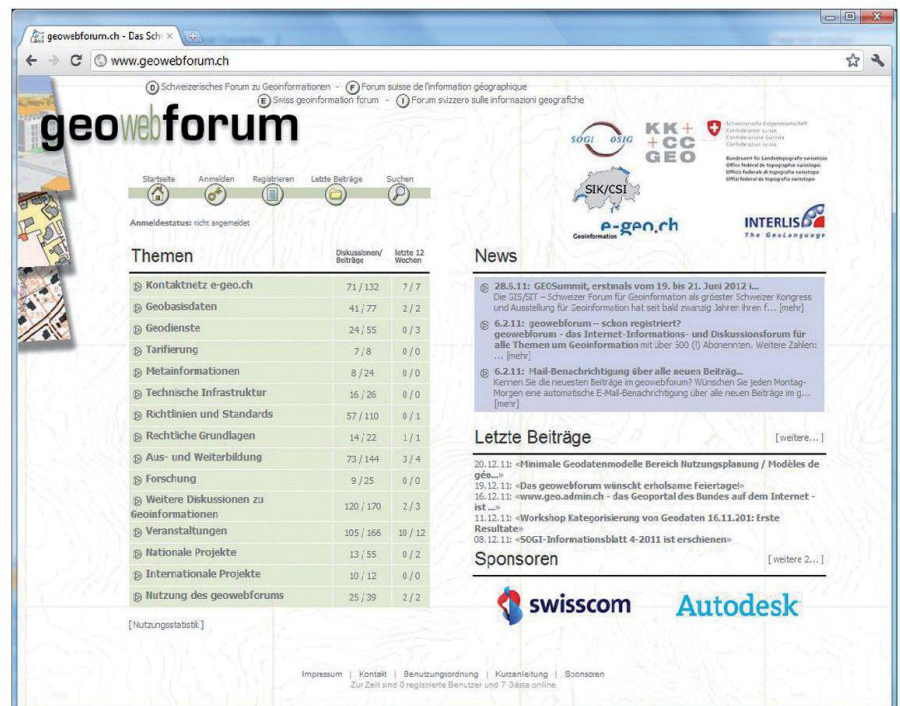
geowebforum.ch - Das Sch ×

www.geowebforum.ch

(D) Schweizerisches Forum zu Geoinformationen - (F) Forum suisse de l'information géographique
(E) Swiss geoinformation forum - (I) Forum svizzero sulle informazioni geografiche

geowebforum

SOGI OSIG
KK + CC GEO
Schweizerische Eidgenossenschaft
Confédération suisse
Confederazione Svizzera
Confederaziun svizra
Bundesamt für Landestopografie swisstopo
Office fédéral de topographie swisstopo
Ufficio federale di topografia swisstopo
Uffizi federal da topografia swisstopo
SIK/CSI
e-geo.ch
Geoinformation
INTERLIS
The GeoLanguage

Startseite Anmelden Registrieren Letzte Beiträge Suchen

Anmeldestatus: nicht angemeldet

| Themen | Diskussionen/ Beiträge | letzte 12 Wochen |
|---|---|---|
| Kontaktnetz e-geo.ch | 71 / 132 | 7 / 7 |
| Geobasisdaten | 41 / 77 | 2 / 2 |
| Geodienste | 24 / 55 | 0 / 3 |
| Tarifierung | 7 / 8 | 0 / 0 |
| Metainformationen | 8 / 24 | 0 / 0 |
| Technische Infrastruktur | 16 / 26 | 0 / 0 |
| Richtlinien und Standards | 57 / 110 | 0 / 1 |
| Rechtliche Grundlagen | 14 / 22 | 1 / 1 |
| Aus- und Weiterbildung | 73 / 144 | 3 / 4 |
| Forschung | 9 / 25 | 0 / 0 |
| Weitere Diskussionen zu Geoinformationen | 120 / 170 | 2 / 3 |
| Veranstaltungen | 105 / 166 | 10 / 12 |
| Nationale Projekte | 13 / 55 | 0 / 2 |
| Internationale Projekte | 10 / 12 | 0 / 0 |
| Nutzung des geowebforums | 25 / 39 | 2 / 2 |

[Nutzungsstatistik]

News

28.6.11: GEOSummit, erstmals vom 19. bis 21. Juni 2012 i...
Die GIS/SIT – Schweizer Forum für Geoinformation als grösster Schweizer Kongress und Ausstellung für Geoinformation hat seit bald zwanzig Jahren ihren f... [mehr]

6.2.11: geowebforum – schon registriert?
geowebforum - das Internet-Informations- und Diskussionsforum für alle Themen um Geoinformation mit über 500 (!) Abonnenten. Weitere Zahlen: ... [mehr]

6.2.11: Mail-Benachrichtigung über alle neuen Beiträg...
Kennen Sie die neuesten Beiträge im geowebforum? Wünschen Sie jeden Montag-Morgen eine automatische E-Mail-Benachrichtigung über alle neuen Beiträge im g... [mehr]

Letzte Beiträge [weitere...]

20.12.11: «Minimale Geodatenmodelle Bereich Nutzungsplanung / Modèles de géo...»
19.12.11: «Das geowebforum wünscht erholsame Feiertage!»
16.12.11: «www.geo.admin.ch - das Geoportal des Bundes auf dem Internet - ist ...»
11.12.11: «Workshop Kategorisierung von Geodaten 16.11.201: Erste Resultate»
08.12.11: «SOGI-Informationsblatt 4-2011 ist erschienen»

Sponsoren [weitere 2...]

swisscom
Autodesk

Impressum | Kontakt | Benutzungsordnung | Kurzanleitung | Sponsoren
Zur Zeit sind 0 registrierte Benutzer und 7 Gäste online.